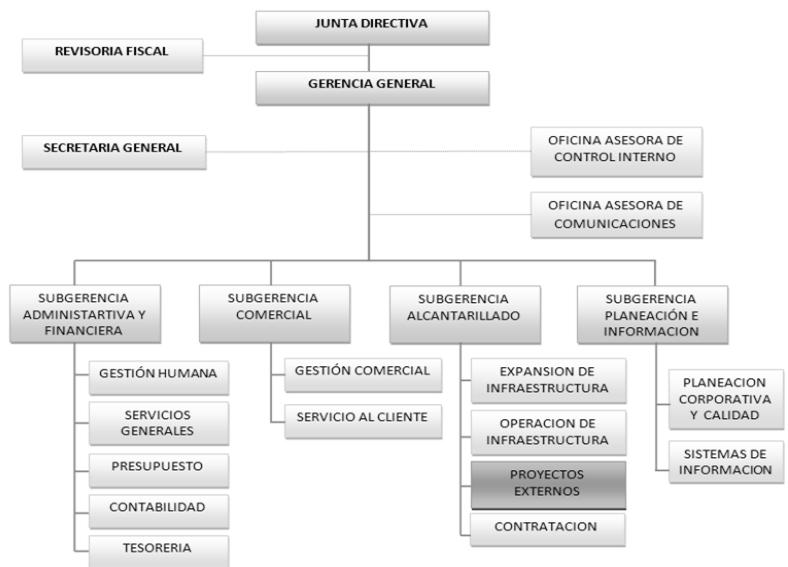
JUNTA DIRECTIVA

REVISORIA FISCAL

GERENCIA GENERAL

SECRETARIA GENERAL

OFICINA ASESORA DE CONTROL INTERNO

OFICINA ASESORA DE COMUNICACIONES

SUBGERENCIA ADMINISTARTIVA Y FINANCIERA

GESTIÓN HUMANA

SERVICIOS GENERALES

PRESUPUESTO

CONTABILIDAD

TESORERIA

SUBGERENCIA COMERCIAL

GESTIÓN COMERCIAL

SERVICIO AL CLIENTE

SUBGERENCIA ALCANTARILLADO

EXPANSION DE INFRAESTRUCTURA

OPERACION DE INFRAESTRUCTURA

PROYECTOS EXTERNOS

CONTRATACION

SUBGERENCIA PLANEACIÓN E INFORMACION

PLANEACION CORPORATIVA Y CALIDAD

SISTEMAS DE INFORMACION